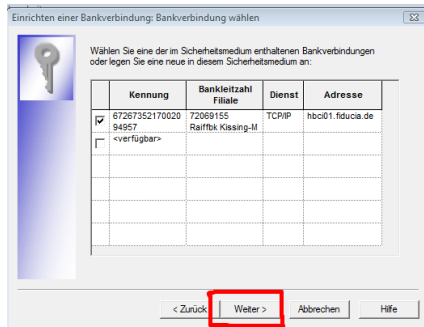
Einrichten einer Bankverbindung: Bankverbindung wählen

Wählen Sie eine der im Sicherheitsmedium enthaltenen Bankverbindungen oder legen Sie eine neue in diesem Sicherheitsmedium an:

| | Kennung | Bankleitzahl Filiale | Dienst | Adresse |
|---|---|---|---|---|
| ☑ | 6726735217002094957 | 72069155 Raiffbk Kissing-M | TCP/IP | hbci01.fiducia.de |
| ☐ | <verfügbar> | | | |
| | | | | |
| | | | | |
| | | | | |
| | | | | |

< Zurück | Weiter > | Abbrechen | Hilfe